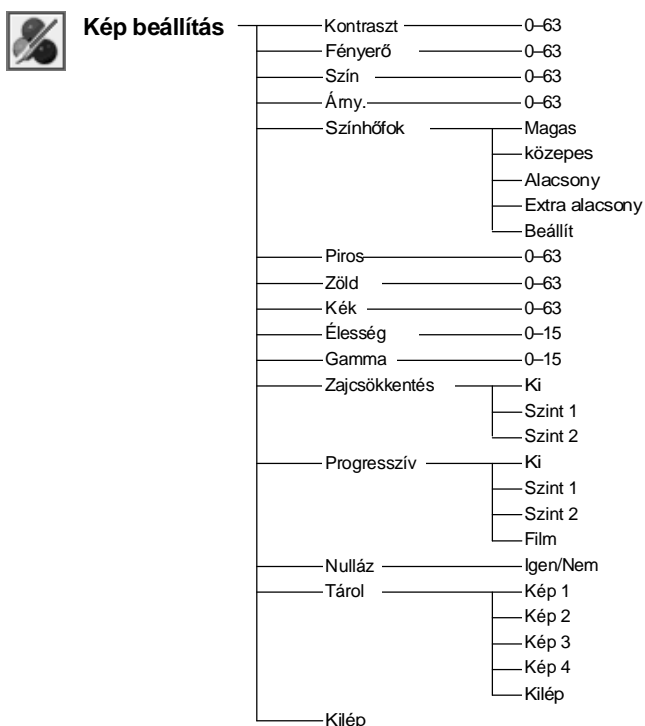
Kép beállítás

Kontraszt 0–63
Fényerő 0–63
Szín 0–63
Árny. 0–63
Színhőfok
Magas
közepes
Alacsony
Extra alacsony
Beállít
Piros 0–63
Zöld 0–63
Kék 0–63
Élesség 0–15
Gamma 0–15
Zajcsökkentés
Ki
Szint 1
Szint 2
Progresszív
Ki
Szint 1
Szint 2
Film
Nulláz Igen/Nem
Tárol
Kép 1
Kép 2
Kép 3
Kép 4
Kilép
Kilép